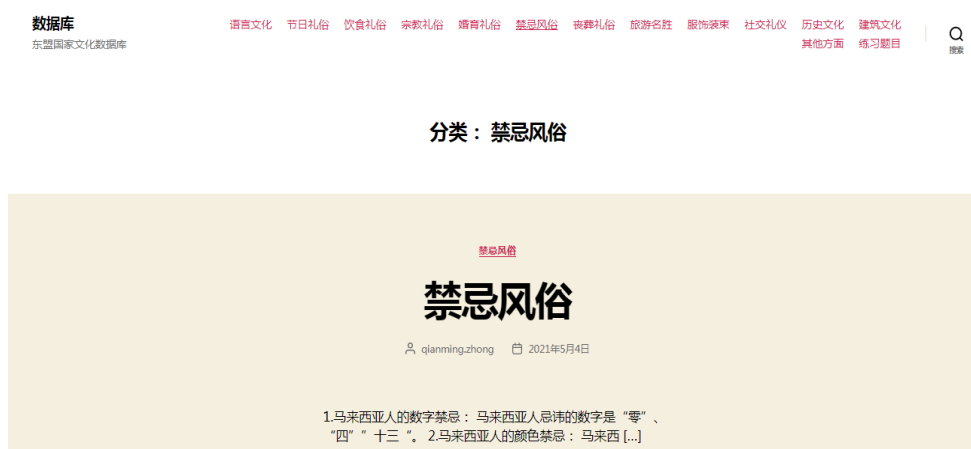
数据库
东盟国家文化数据库

语言文化 节日礼俗 饮食礼俗 宗教礼俗 婚育礼俗 禁忌风俗 丧葬礼俗 旅游名胜 服饰装束 社交礼仪 历史文化 建筑文化 其他方面 练习题目

搜索

分类： 禁忌风俗

禁忌风俗

禁忌风俗

qianming.zhong 2021年5月4日

1.马来西亚人的数字禁忌： 马来西亚人忌讳的数字是“零”、“四”“十三 ”。 2.马来西亚人的颜色禁忌： 马来西 […]